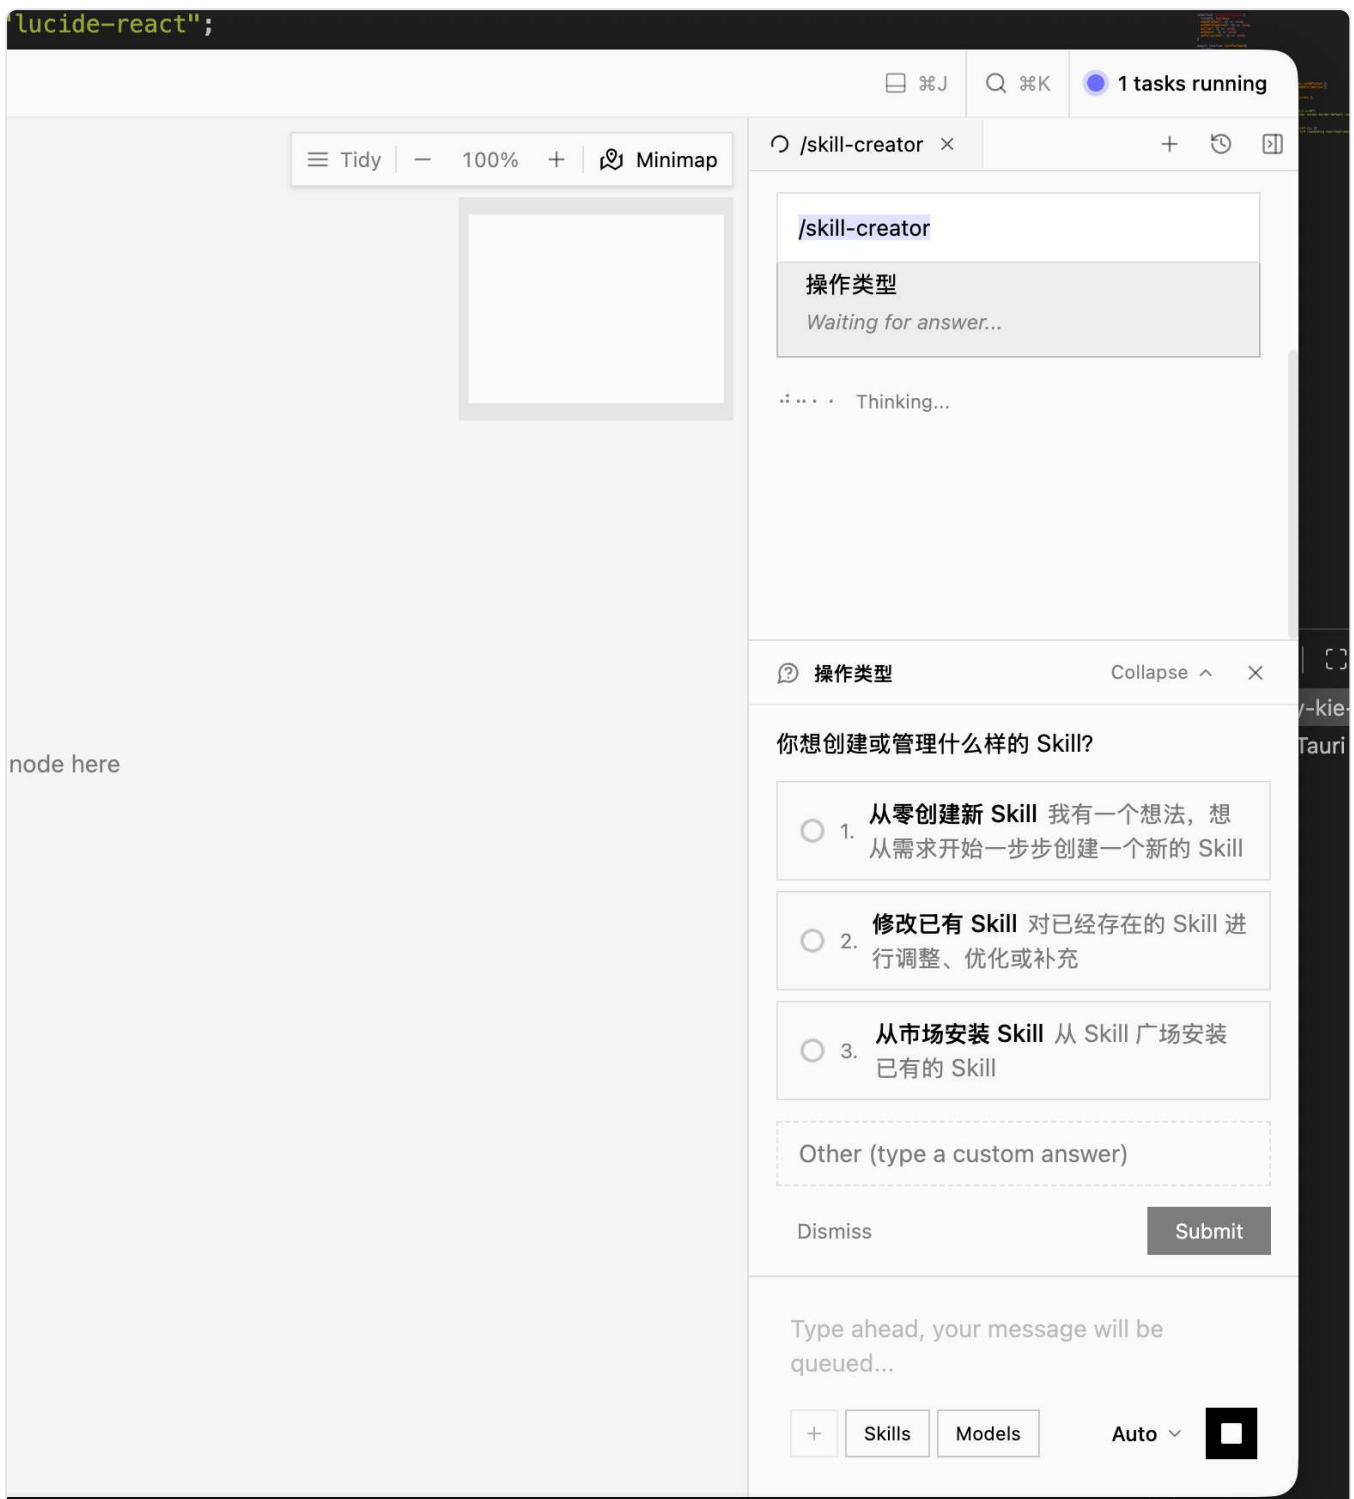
'lucide-react";

⌘J ⌘K 1 tasks running

Tidy – 100% + Minimap

/skill-creator ×

/skill-creator

操作类型
Waiting for answer...

Thinking...

node here

-kie-
Tauri

操作类型 Collapse ×

你想创建或管理什么样的 Skill?

1. **从零创建新 Skill** 我有一个想法，想从需求开始一步步创建一个新的 Skill

2. **修改已有 Skill** 对已经存在的 Skill 进行调整、优化或补充

3. **从市场安装 Skill** 从 Skill 广场安装已有的 Skill

Other (type a custom answer)

Dismiss Submit

Type ahead, your message will be queued...

+ Skills Models Auto